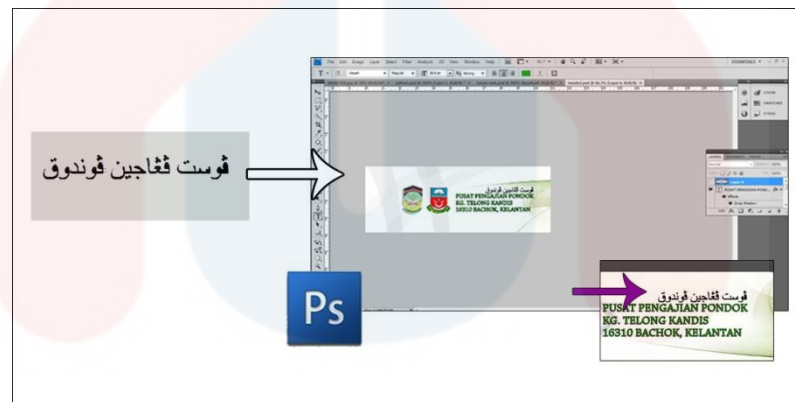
ڤوست ڤڠاجين ڤوندوق

Ps

ڤوست ڤڠاجين ڤوندوق
PUSAT PENGAJIAN PONDOK
KG. TELONG KANDIS
16310 BACHOK, KELANTAN

ڤوست ڤڠاجين ڤوندوق
PUSAT PENGAJIAN PONDOK
KG. TELONG KANDIS
16310 BACHOK, KELANTAN

File Edit Image Layer Select Filter Analysis 3D View Window Help

ESSENTIALS

COLOR
SWATCHES
STYLES

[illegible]